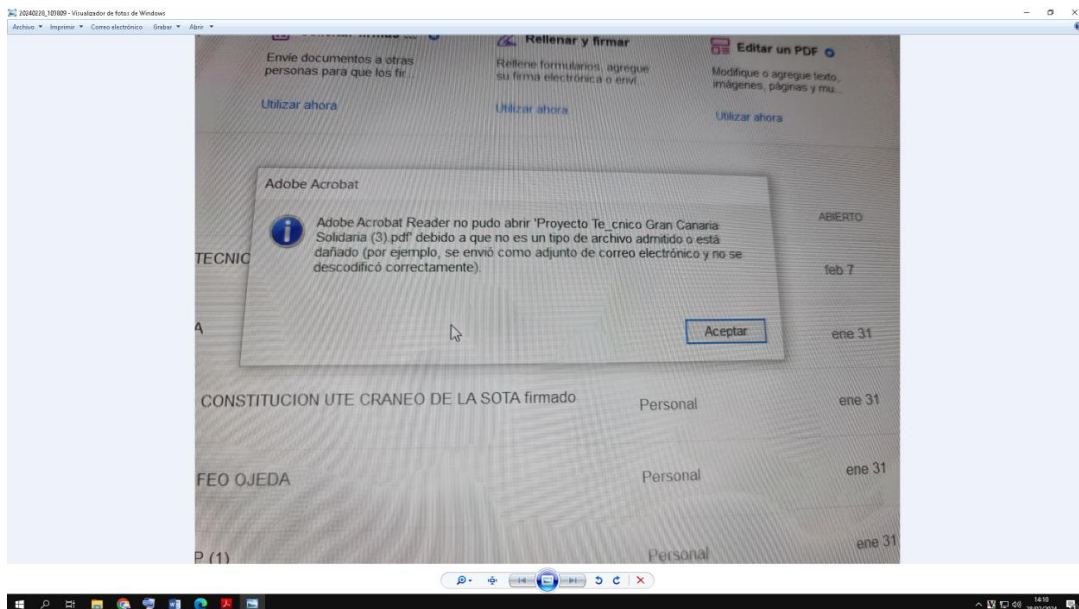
20240228_101809 - Visualizador de fotos de Windows
Archivo ▾ Imprimir ▾ Correo electrónico Grabar ▾ Abrir ▾

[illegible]
Envíe documentos a otras personas para que los fir...
Utilizar ahora

Rellenar y firmar
Rellene formularios, agregue su firma electrónica o envíe...
Utilizar ahora

Editar un PDF
Modifique o agregue texto, imágenes, páginas y mu...
Utilizar ahora

Adobe Acrobat
Adobe Acrobat Reader no pudo abrir 'Proyecto Te_cnico Gran Canaria Solidaria (3).pdf' debido a que no es un tipo de archivo admitido o está dañado (por ejemplo, se envió como adjunto de correo electrónico y no se descodificó correctamente).
Aceptar

ABIERTO
TECNIC
feb 7
A
ene 31
CONSTITUCION UTE CRANEO DE LA SOTA firmado
Personal
ene 31
FEO OJEDA
Personal
ene 31
P (1)
Personal
ene 31

14:10
28/02/2024